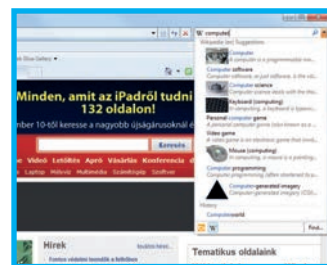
W computer

Wikipedia (en) Suggestions

Computer

Computer software

Computer science

Keyboard (computing)

Personal computer game

Video game

Mouse (computing)

Computer programming

Computer-generated imagery

History

Computerworld

Find...

Minden, amit az iPadről tudni
132 oldalon!

mber 10-től keresse a nagyobb újságárusoknál

Keresés

Videó Letöltés Apró Vásárlás Konferencia

Laptop Mobil Multimédia Számítógép Szoftver

Hírek

Tematikus oldalaink